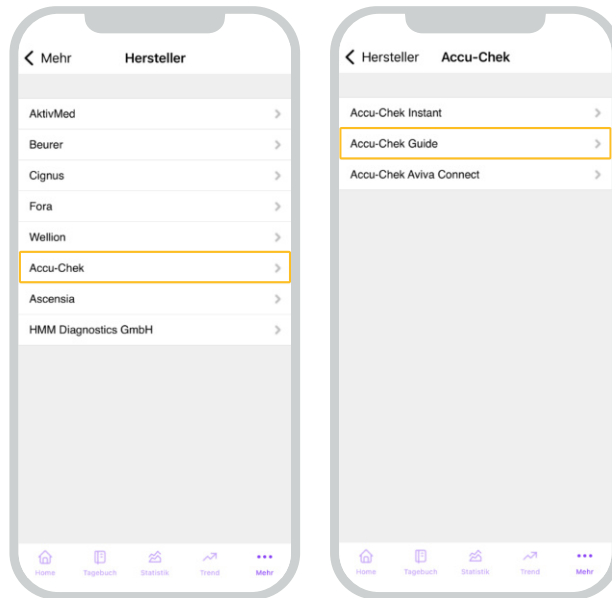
< Mehr Hersteller

AktivMed >
Beurer >
Cignus >
Fora >
Wellion >
Accu-Chek >
Ascensia >
HMM Diagnostics GmbH >

Home Tagebuch Statistik Trend Mehr

< Hersteller Accu-Chek

Accu-Chek Instant >
Accu-Chek Guide >
Accu-Chek Aviva Connect >

Home Tagebuch Statistik Trend Mehr